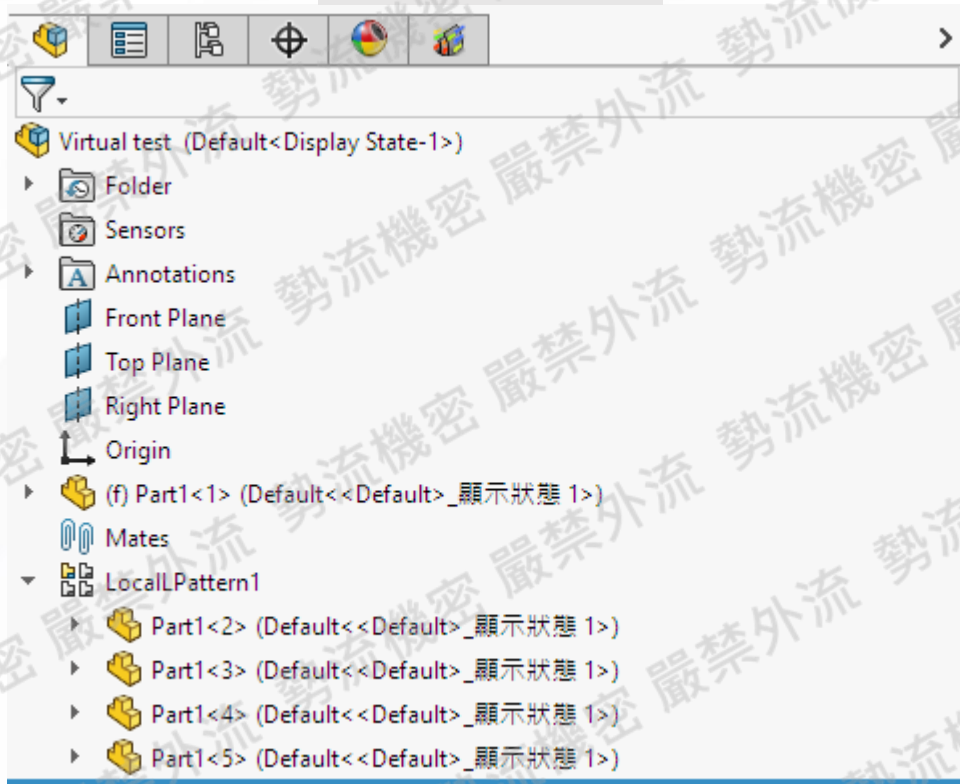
Virtual test (Default<Display State-1>)
Folder
Sensors
Annotations
Front Plane
Top Plane
Right Plane
Origin
(f) Part1<1> (Default<<Default>_顯示狀態 1>)
Mates
LocalLPattern1
Part1<2> (Default<<Default>_顯示狀態 1>)
Part1<3> (Default<<Default>_顯示狀態 1>)
Part1<4> (Default<<Default>_顯示狀態 1>)
Part1<5> (Default<<Default>_顯示狀態 1>)

勢流機密 嚴禁外流 勢流機密 嚴禁外流 勢流機密 嚴禁外流 勢流機密 嚴禁外流 勢流機密 嚴禁外流